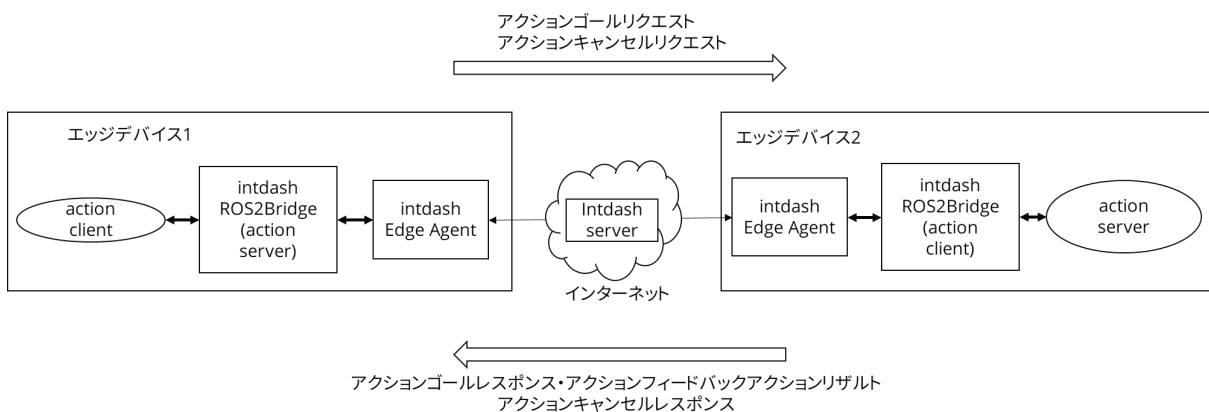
アクションゴールリクエスト
アクションキャンセルリクエスト

エッジデバイス1

action client

intdash ROS2Bridge (action server)

intdash Edge Agent

Intdash server

インターネット

エッジデバイス2

intdash Edge Agent

intdash ROS2Bridge (action client)

action server

アクションゴールレスポンス・アクションフィードバックアクションリザルト
アクションキャンセルレスポンス